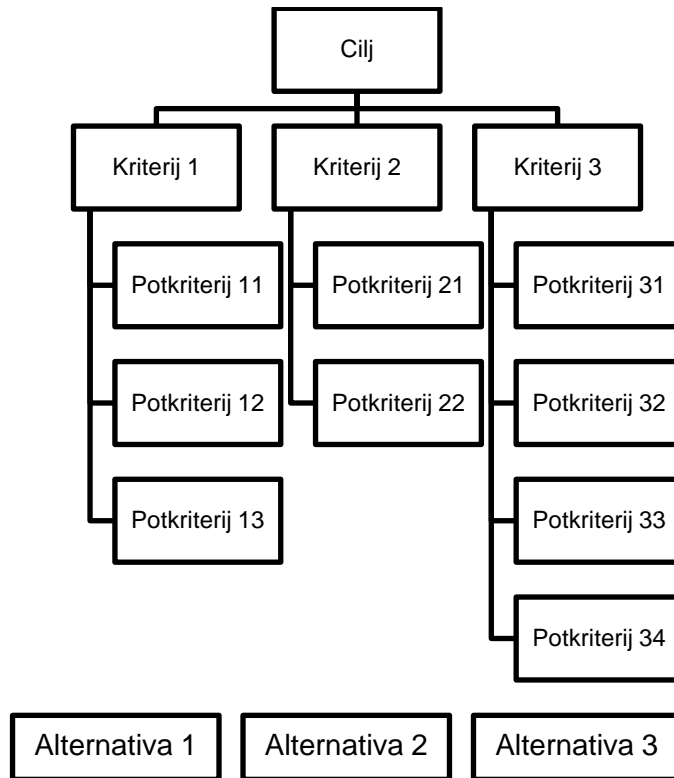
Cilj

Kriterij 1

Kriterij 2

Kriterij 3

Potkriterij 11

Potkriterij 12

Potkriterij 13

Potkriterij 21

Potkriterij 22

Potkriterij 31

Potkriterij 32

Potkriterij 33

Potkriterij 34

Alternativa 1

Alternativa 2

Alternativa 3